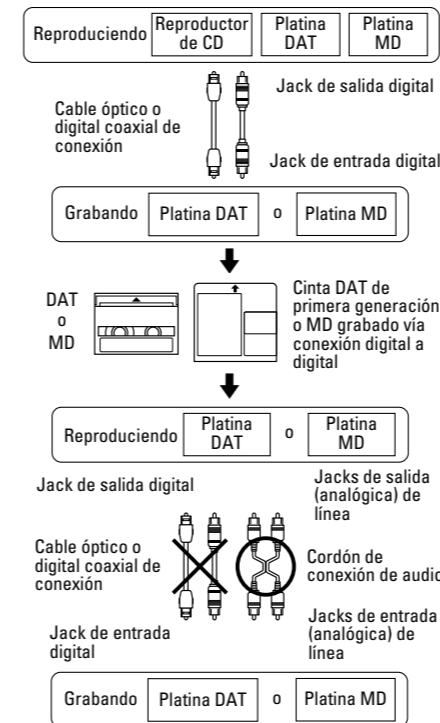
Reproduciendo | Reproductor de CD | Platina DAT | Platina MD

Jack de salida digital

Cable óptico o digital coaxial de conexión

Jack de entrada digital

Grabando | Platina DAT | o | Platina MD

DAT
o
MD

Cinta DAT de primera generación o MD grabado vía conexión digital a digital

Reproduciendo | Platina DAT | o | Platina MD

Jack de salida digital

Jacks de salida (analógica) de línea

Cable óptico o digital coaxial de conexión

Cordón de conexión de audio

Jack de entrada digital

Jacks de entrada (analógica) de línea

Grabando | Platina DAT | o | Platina MD